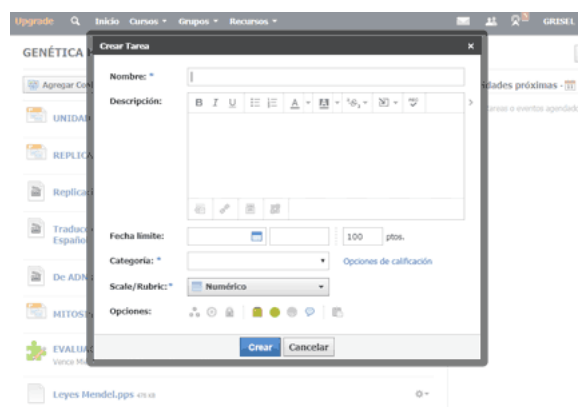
Upgrade Inicio Cursos ▾ Grupos ▾ Recursos ▾ GRISEL

GENÉTICA

Agregar Co

UNIDAD

REPLICA

Replicac

Traducc
Españo

De ADN

MITOS

EVALUA
Vence M

Leyes Mendel.pps

ades próximas

Crear Tarea ×

Nombre: *

Descripción:

B I U A

Fecha límite: 100 ptos.

Categoría: * Opciones de calificación

Scale/Rubric: * Numérico

Opciones:

Crear Cancelar